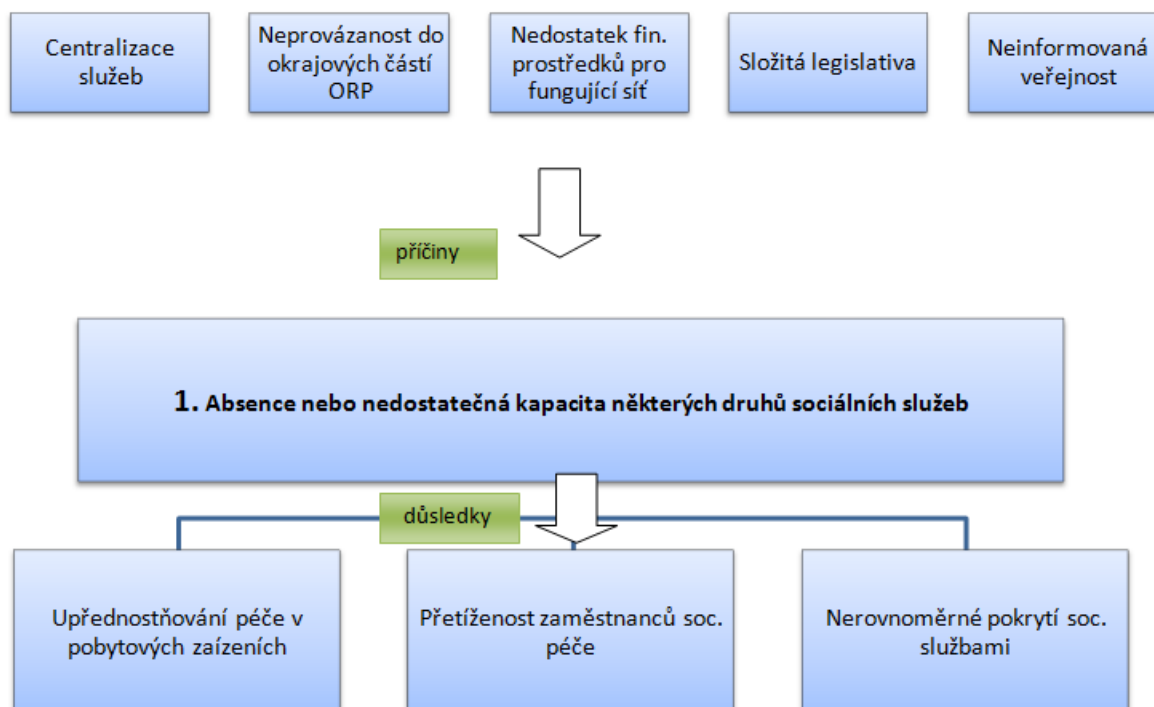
Centralizace služeb

Neprovázanost do okrajových částí ORP

Nedostatek fin. prostředků pro fungující síť

Složitá legislativa

Neinformovaná veřejnost

příčiny

1. Absence nebo nedostatečná kapacita některých druhů sociálních služeb

důsledky

Upřednostňování péče v pobytových zaízeních

Přetíženost zaměstnanců soc. péče

Nerovnoměrné pokrytí soc. službami